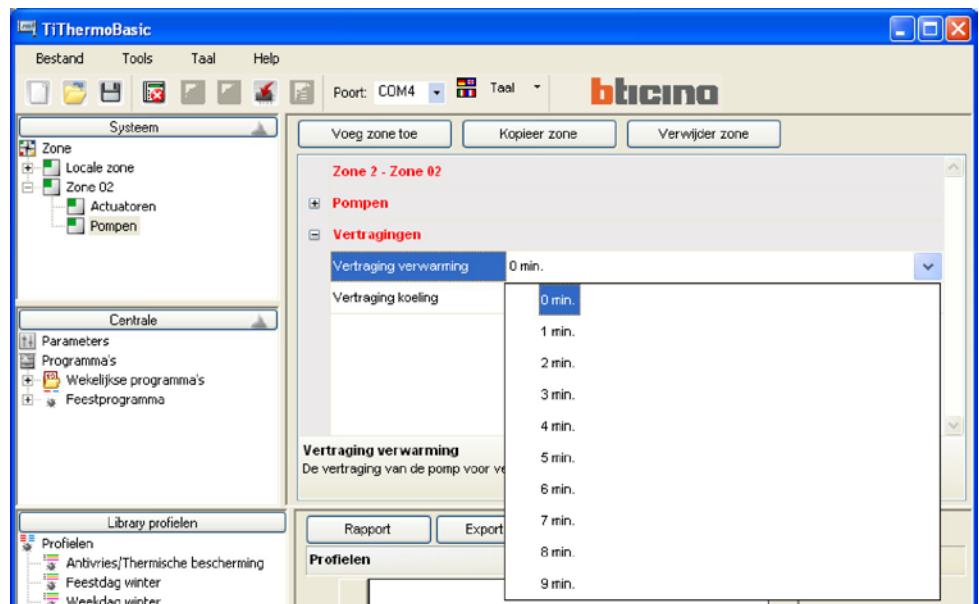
TiThermoBasic

Bestand Tools Taal Help

Poort: COM4 Taal

bticino

Systeem

Zone
Locale zone
Zone 02
Actuatoren
Pompen

Centrale

Parameters
Programma's
Wekelijkse programma's
Feestprogramma

Library profielen

Profielen
Antivries/Thermische bescherming
Feestdag winter
Weekdag winter

Voeg zone toe Kopieer zone Verwijder zone

Zone 2 - Zone 02
Pompen
Vertragingen

| Vertraging verwarming | 0 min. |
|---|---|
| Vertraging koeling | |

0 min.
1 min.
2 min.
3 min.
4 min.
5 min.
6 min.
7 min.
8 min.
9 min.

Vertraging verwarming
De vertraging van de pomp voor ve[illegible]

Rapport Export

Profielen